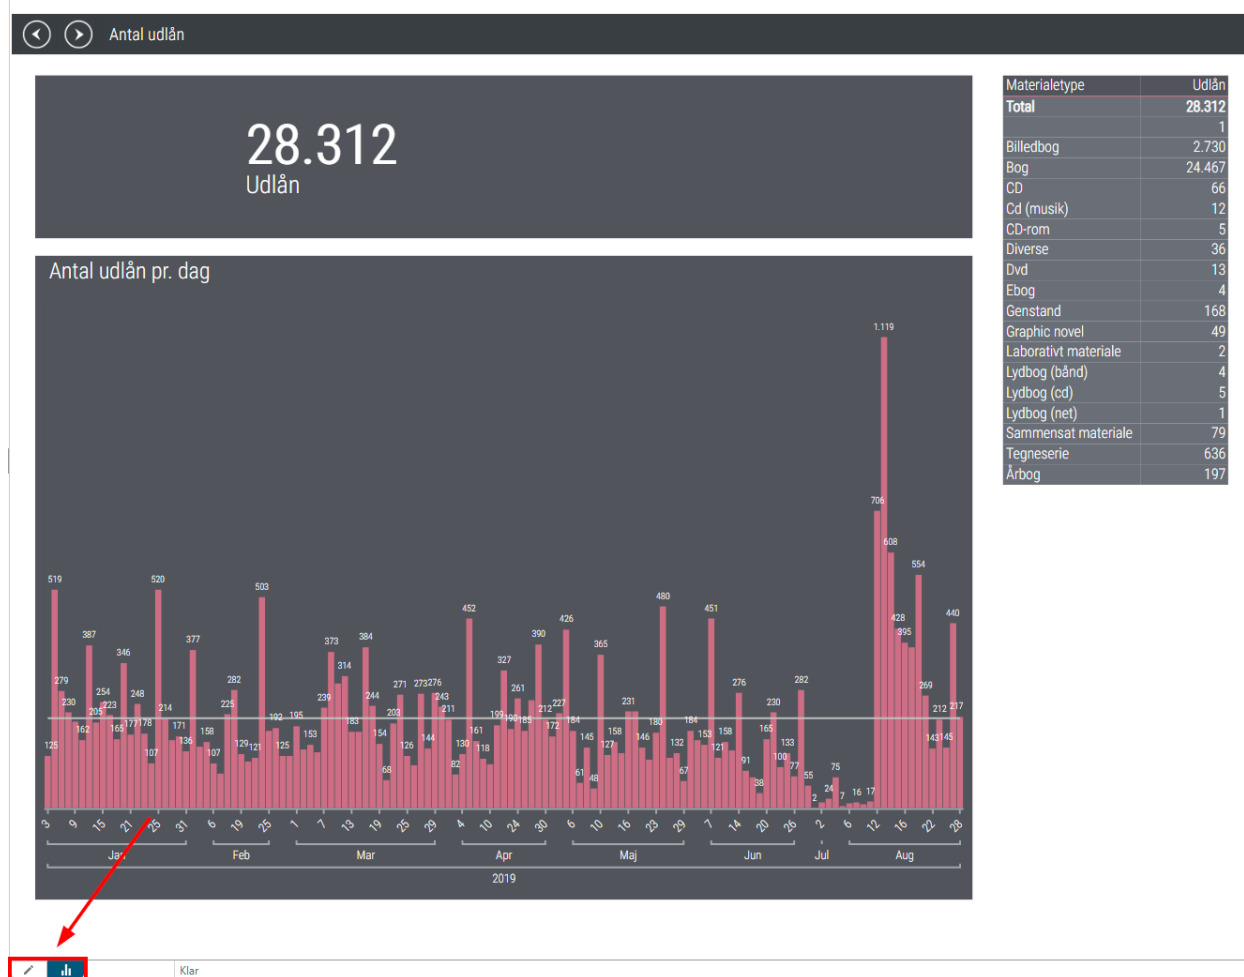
Antal udlån

28.312
Udlån

| Materialetype | Udlån |
|---|---|
| Total | 28.312 |
| | 1 |
| Billedbog | 2.730 |
| Bog | 24.467 |
| CD | 66 |
| Cd (musik) | 12 |
| CD-rom | 5 |
| Diverse | 36 |
| Dvd | 13 |
| Ebog | 4 |
| Genstand | 168 |
| Graphic novel | 49 |
| Laborativt materiale | 2 |
| Lydbog (bånd) | 4 |
| Lydbog (cd) | 5 |
| Lydbog (net) | 1 |
| Sammensat materiale | 79 |
| Tegneserie | 636 |
| Årbog | 197 |

Antal udlån pr. dag

1.119
706
608
554
440
428
395
269
217
212
145
143
519
520
503
480
452
451
426
390
387
384
377
373
365
346
327
314
282
282
279
276
276
273
271
261
254
248
244
243
239
231
230
230
227
225
223
214
212
211
205
203
199
195
192
190
185
184
184
183
178
177
177
172
171
165
165
162
161
158
158
158
154
153
153
146
145
144
136
133
132
130
129
127
126
125
125
121
121
118
107
107
100
91
82
77
75
68
67
61
55
48
38
24
17
16
7
2

3 9 15 21 25 31 6 19 25 1 7 13 19 25 29 4 10 24 30 6 10 16 23 29 7 14 20 26 2 6 12 16 22 28
Jan Feb Mar Apr Maj Jun Jul Aug
2019

Klar